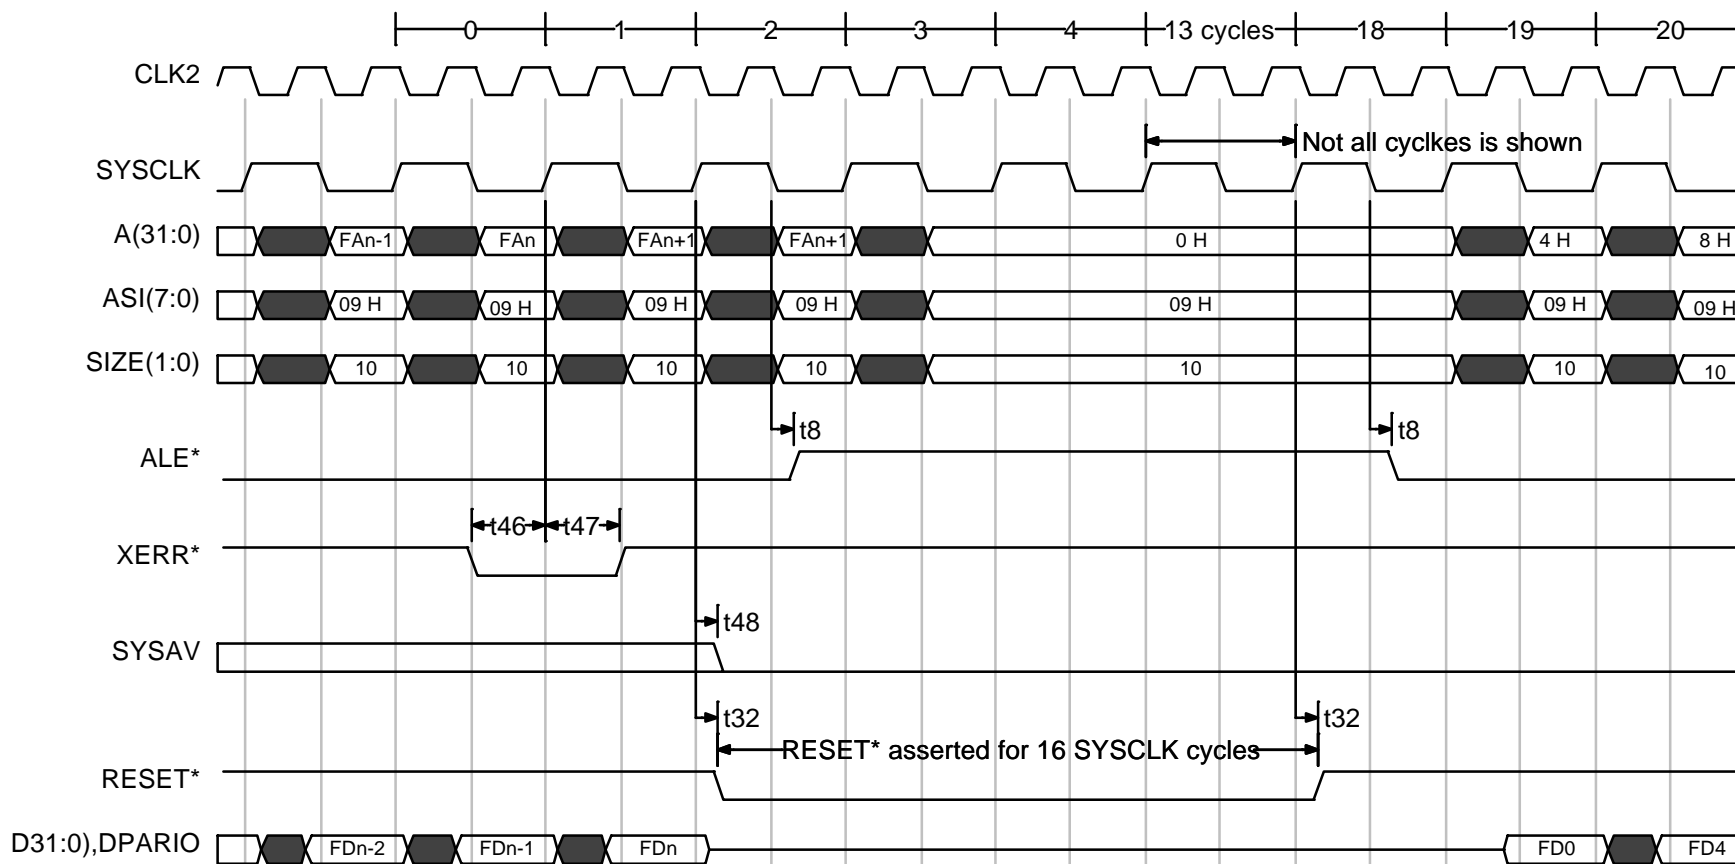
0 1 2 3 4 13 cycles 18 19 20

CLK2

SYSCLK

Not all cyclkes is shown

A(31:0) FAn-1 FAn FAn+1 FAn+1 0 H 4 H 8 H

ASI(7:0) 09 H 09 H 09 H 09 H 09 H 09 H 09 H

SIZE(1:0) 10 10 10 10 10 10 10

t8 t8

ALE*

t46 t47

XERR*

t48

SYSAV

t32 t32

RESET* asserted for 16 SYSCLK cycles

RESET*

D31:0),DPARIO FDn-2 FDn-1 FDn FD0 FD4